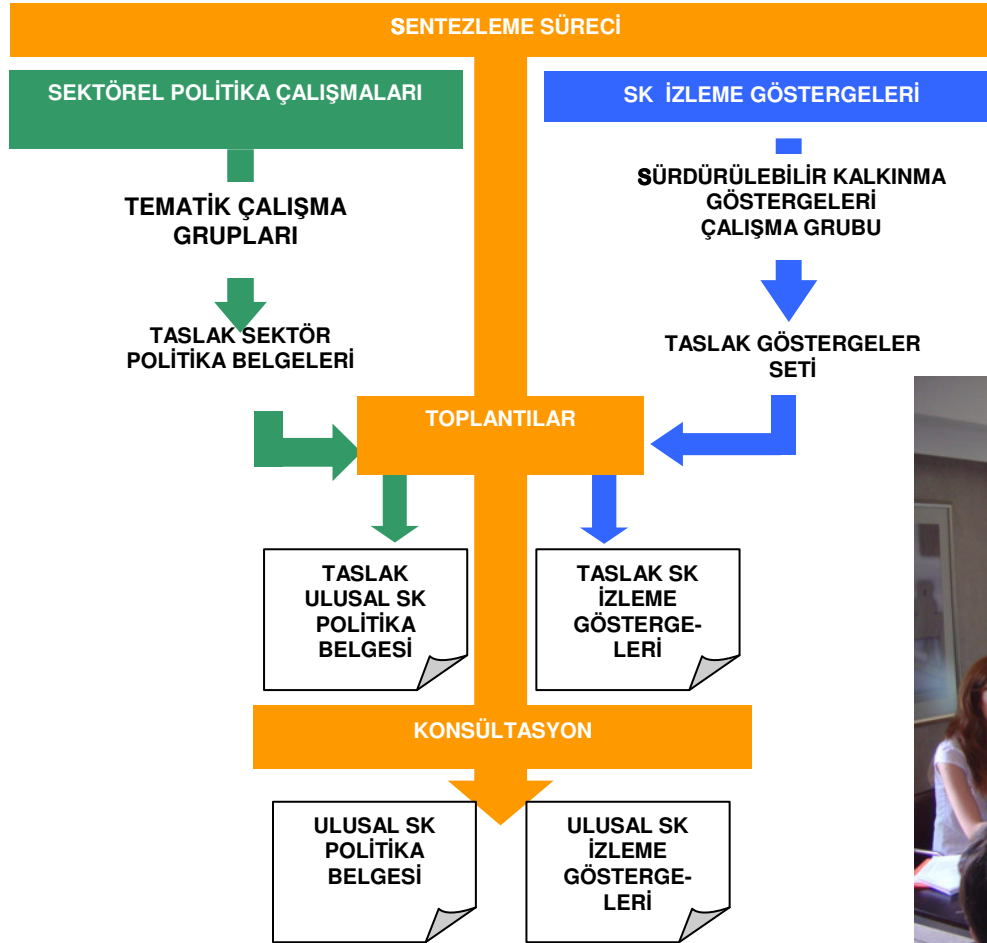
SENTEZLEME SÜRECİ

SEKTÖREL POLİTİKA ÇALIŞMALARI

TEMATİK ÇALIŞMA GRUPLARI

TASLAK SEKTÖR POLİTİKA BELGELERİ

SK İZLEME GÖSTERGELERİ

SÜRDÜRÜLEBİLİR KALKINMA GÖSTERGELERİ ÇALIŞMA GRUBU

TASLAK GÖSTERGELER SETİ

TOPLANTILAR

TASLAK ULUSAL SK POLİTİKA BELGESİ

TASLAK SK İZLEME GÖSTERGE-LERİ

KONSÜLTASYON

ULUSAL SK POLİTİKA BELGESİ

ULUSAL SK İZLEME GÖSTERGE-LERİ